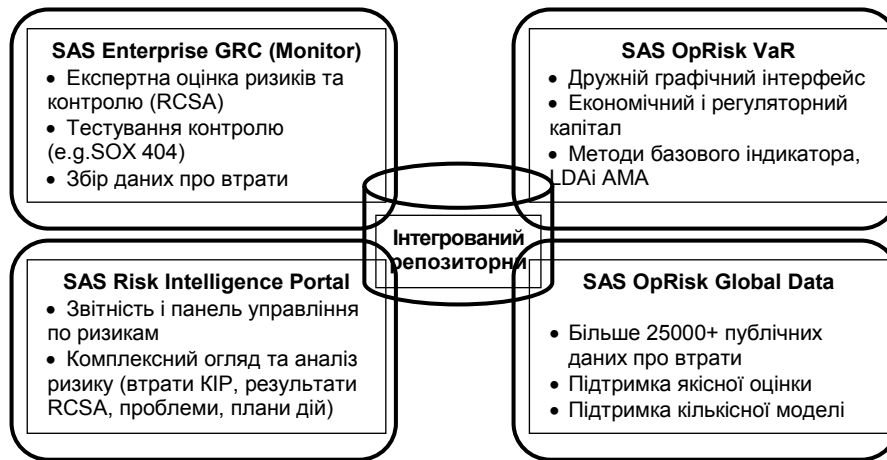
**SAS Enterprise GRC (Monitor)**
- Експертна оцінка ризиків та контролю (RCSA)
- Тестування контролю (e.g.SOX 404)
- Збір даних про втрати

**SAS OpRisk VaR**
- Дружній графічний інтерфейс
- Економічний і регуляторний капітал
- Методи базового індикатора, LDAi AMA

Інтегрований репозиторний

**SAS Risk Intelligence Portal**
- Звітність і панель управління по ризикам
- Комплексний огляд та аналіз ризику (втрати KIP, результати RCSA, проблеми, плани дій)

**SAS OpRisk Global Data**
- Більше 25000+ публічних даних про втрати
- Підтримка якісної оцінки
- Підтримка кількісної моделі